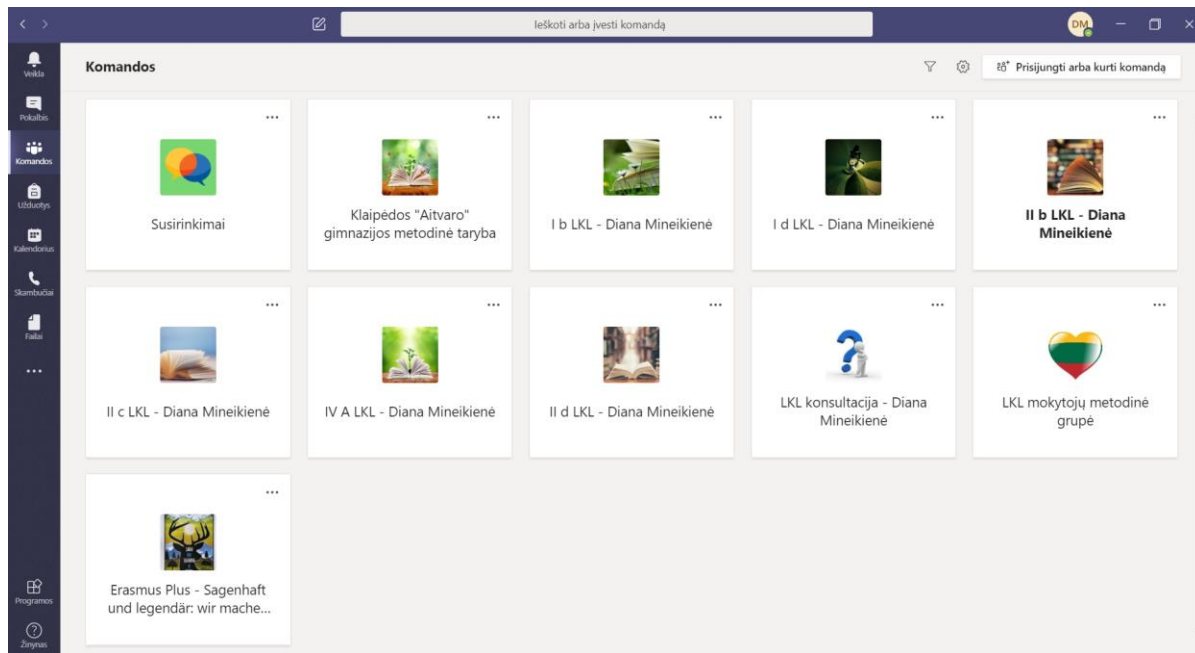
Ieškoti arba įvesti komandą

DM

Veikla
Pokalbis
Komandos
Užduotys
Kalendorius
Skambučiai
Failai
...
Programos
Žinynas

Komandos

Prisijungti arba kurti komandą

...
Susirinkimai

...
Klaipėdos "Aitvaro" gimnazijos metodinė taryba

...
I b LKL - Diana Mineikienė

...
I d LKL - Diana Mineikienė

...
II b LKL - Diana Mineikienė

...
II c LKL - Diana Mineikienė

...
IV A LKL - Diana Mineikienė

...
II d LKL - Diana Mineikienė

...
LKL konsultacija - Diana Mineikienė

...
LKL mokytojų metodinė grupė

...
Erasmus Plus - Sagenhaft und legendär: wir mache...